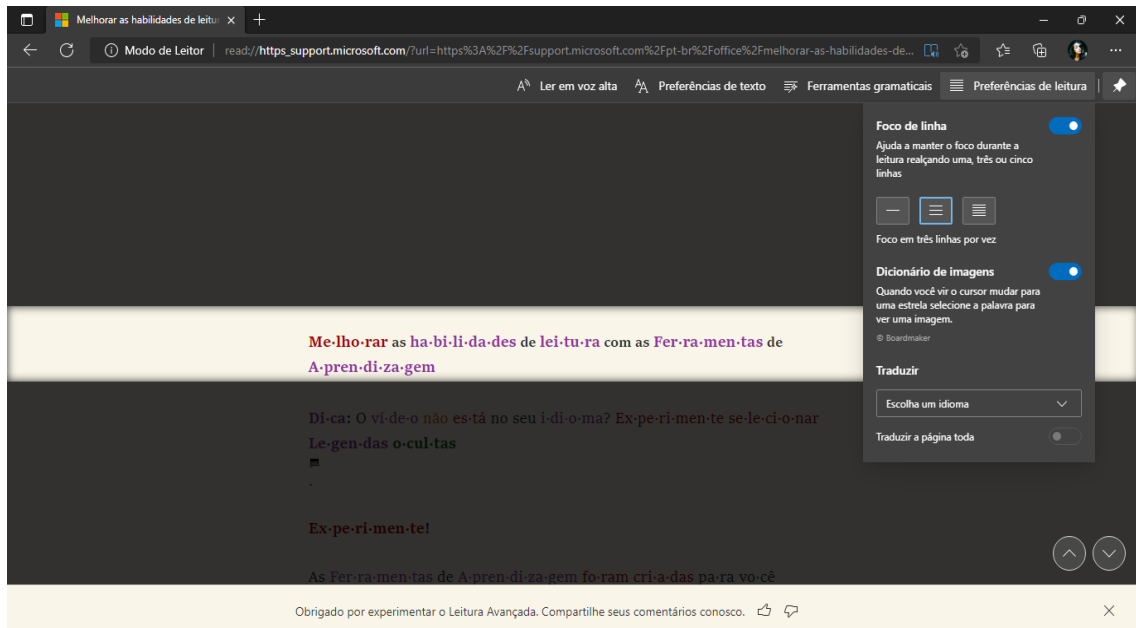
Melhorar as habilidades de leitura ×

Modo de Leitor | read://https_support.microsoft.com/?url=https%3A%2F%2Fsupport.microsoft.com%2Fpt-br%2Foffice%2Fmelhorar-as-habilidades-de...

Ler em voz alta   Preferências de texto   Ferramentas gramaticais   Preferências de leitura

Me·lho·rar as ha·bi·li·da·des de lei·tu·ra com as Fer·ra·men·tas de A·pren·di·za·gem

Di·ca: O ví·de·o não es·tá no seu i·di·o·ma? Ex·pe·ri·men·te se·le·ci·o·nar Le·gen·das o·cul·tas

Ex·pe·ri·men·te!

As Fer·ra·men·tas de A·pren·di·za·gem fo·ram cri·a·das pa·ra vo·cê

Foco de linha

Ajuda a manter o foco durante a leitura realçando uma, três ou cinco linhas

Foco em três linhas por vez

Dicionário de imagens

Quando você vir o cursor mudar para uma estrela selecione a palavra para ver uma imagem.

© Boardmaker

Traduzir

Escolha um idioma

Traduzir a página toda

Obrigado por experimentar o Leitura Avançada. Compartilhe seus comentários conosco.